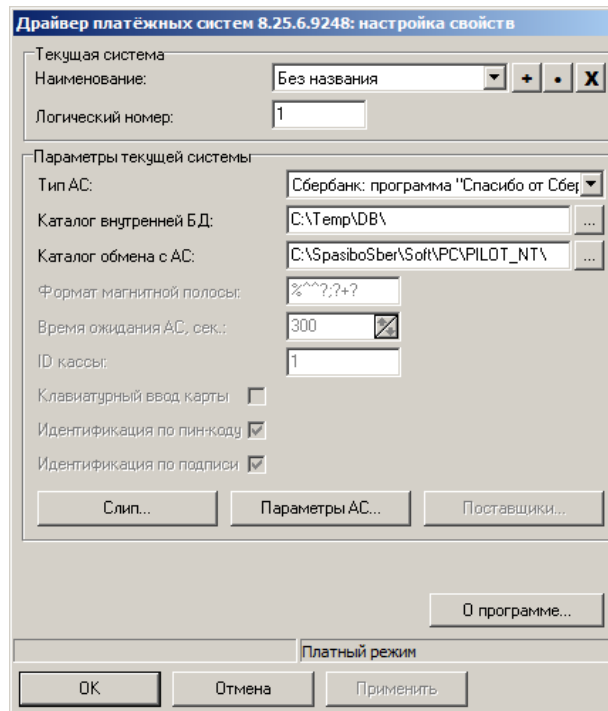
Драйвер платёжных систем 8.25.6.9248: настройка свойств

Текущая система
Наименование: Без названия + • X
Логический номер: 1

Параметры текущей системы
Тип АС: Сбербанк: программа "Спасибо от Сбер
Каталог внутренней БД: C:\Temp\DB\ ...
Каталог обмена с АС: C:\SpasiboSber\Soft\PC\PILOT_NT\ ...
Формат магнитной полосы: %^^?;?+?
Время ожидания АС, сек.: 300
ID кассы: 1
Клавиатурный ввод карты
Идентификация по пин-коду
Идентификация по подписи

Слип... Параметры АС... Поставщики...

О программе...

Платный режим

OK Отмена Применить